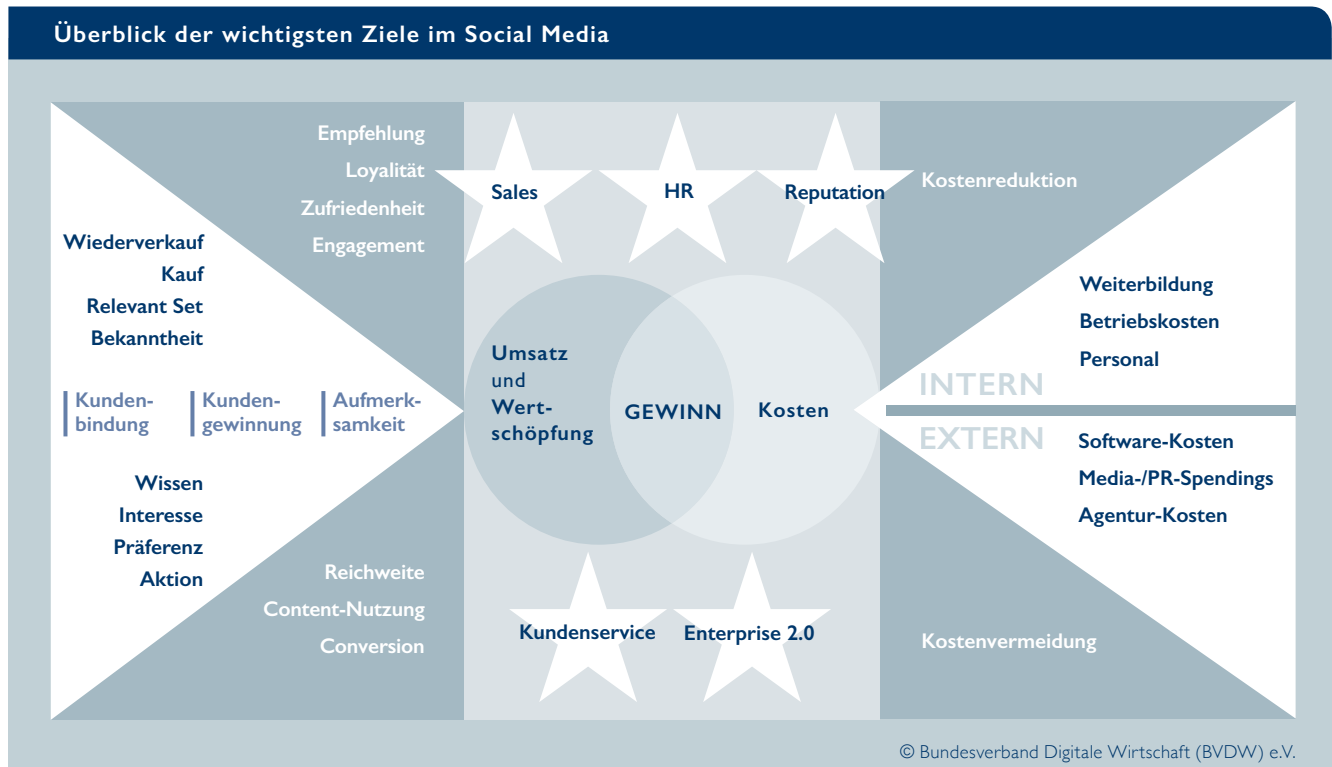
Überblick der wichtigsten Ziele im Social Media

Empfehlung
Loyalität
Zufriedenheit
Engagement

Sales
HR
Reputation

Kostenreduktion

Wiederverkauf
Kauf
Relevant Set
Bekanntheit

Kundenbindung
Kundengewinnung
Aufmerksamkeit

Wissen
Interesse
Präferenz
Aktion

Umsatz und Wertschöpfung
GEWINN
Kosten

Weiterbildung
Betriebskosten
Personal

INTERN
EXTERN

Software-Kosten
Media-/PR-Spendings
Agentur-Kosten

Reichweite
Content-Nutzung
Conversion

Kundenservice
Enterprise 2.0

Kostenvermeidung

© Bundesverband Digitale Wirtschaft (BVDW) e.V.